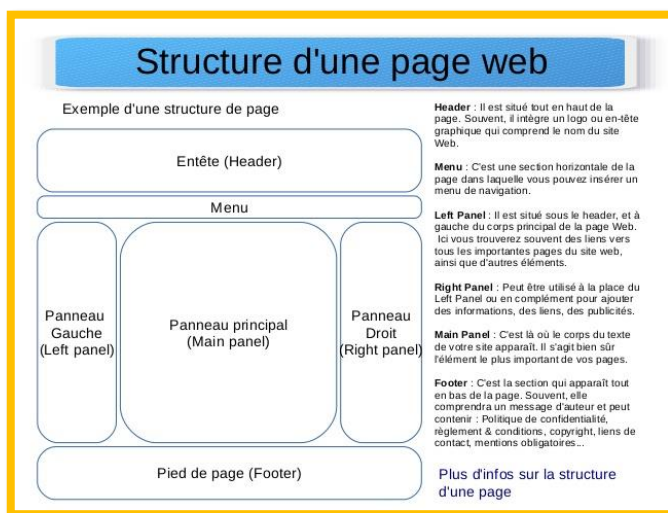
Structure d'une page web

Exemple d'une structure de page

Entête (Header)

Menu

Panneau Gauche (Left panel)

Panneau principal (Main panel)

Panneau Droit (Right panel)

Pied de page (Footer)

**Header** : Il est situé tout en haut de la page. Souvent, il intègre un logo ou en-tête graphique qui comprend le nom du site Web.

**Menu** : C'est une section horizontale de la page dans laquelle vous pouvez insérer un menu de navigation.

**Left Panel** : Il est situé sous le header, et à gauche du corps principal de la page Web. Ici vous trouverez souvent des liens vers tous les importantes pages du site web, ainsi que d'autres éléments.

**Right Panel** : Peut être utilisé à la place du Left Panel ou en complément pour ajouter des informations, des liens, des publicités.

**Main Panel** : C'est là où le corps du texte de votre site apparaît. Il s'agit bien sûr l'élément le plus important de vos pages.

**Footer** : C'est la section qui apparaît tout en bas de la page. Souvent, elle comprendra un message d'auteur et peut contenir : Politique de confidentialité, règlement & conditions, copyright, liens de contact, mentions obligatoires...

Plus d'infos sur la structure d'une page